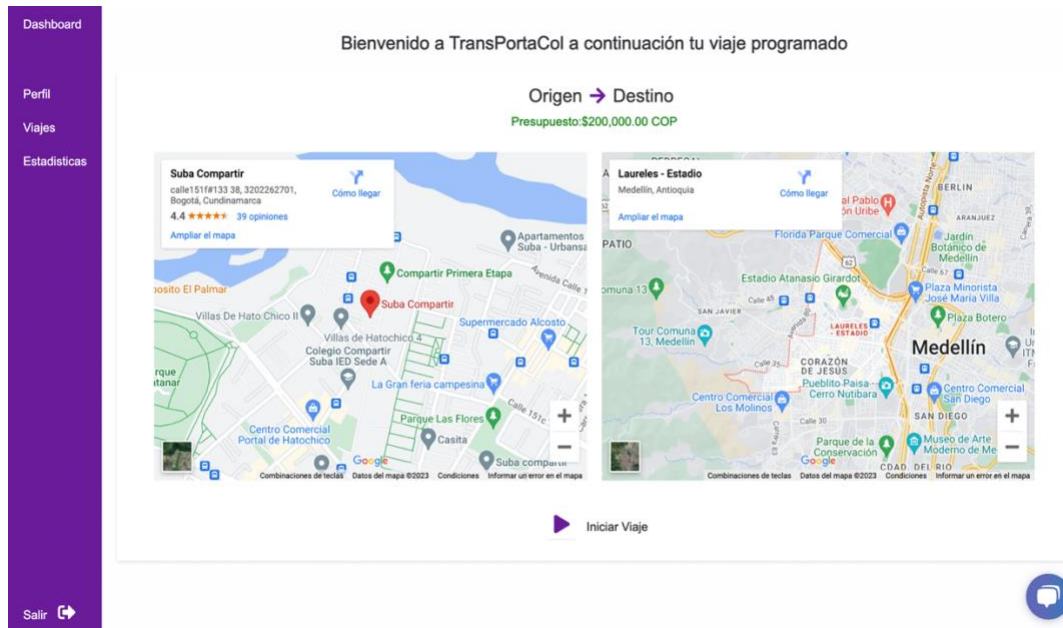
Dashboard

Perfil

Viajes

Estadisticas

Salir

Bienvenido a TransPortaCol a continuación tu viaje programado

Origen → Destino

Presupuesto:$200,000.00 COP

Suba Compartir
calle151f#133 38, 3202262701, Bogotá, Cundinamarca
4.4 ★★★★★ 39 opiniones
Ampliar el mapa
Cómo llegar

Apartamentos Suba - Urbansa
Compartir Primera Etapa
Avenida Calle
osito El Palmar
Suba Compartir
Villas De Hato Chico II
Villas de Hatochico 4
Colegio Compartir Suba IED Sede A
Supermercado Alcosto
La Gran feria campesina
rque tanar
Calle 151c
Parque Las Flores
Centro Comercial Portal de Hatochico
Casita
Suba compartir
Google
Combinaciones de teclas Datos del mapa ©2023 Condiciones Informar un error en el mapa

Laureles - Estadio
Medellín, Antioquia
Ampliar el mapa
Cómo llegar

PATIO
al Pablo
ón Uribe
BERLIN
ARANJUEZ
Florida Parque Comercial
Jardín Botánico de Medellín
Estadio Atanasio Girardot
omuna 13
Plaza Minorista José María Villa
SAN JAVIER
Calle 45
Plaza Botero
Tour Comuna 13, Medellín
LAURELES - ESTADIO
Medellín
Calle 35
CORAZÓN DE JESUS
Pueblito Paisa
Cerro Nutibara
Centro Comercial Los Molinos
Centro Comercial San Diego
SAN DIEGO
Calle 30
Parque de la Conservación
Museo de Arte Moderno de Me
Google
CDAD DEL RIO
Combinaciones de teclas Datos del mapa ©2023 Condiciones Informar un error en el mapa

Iniciar Viaje